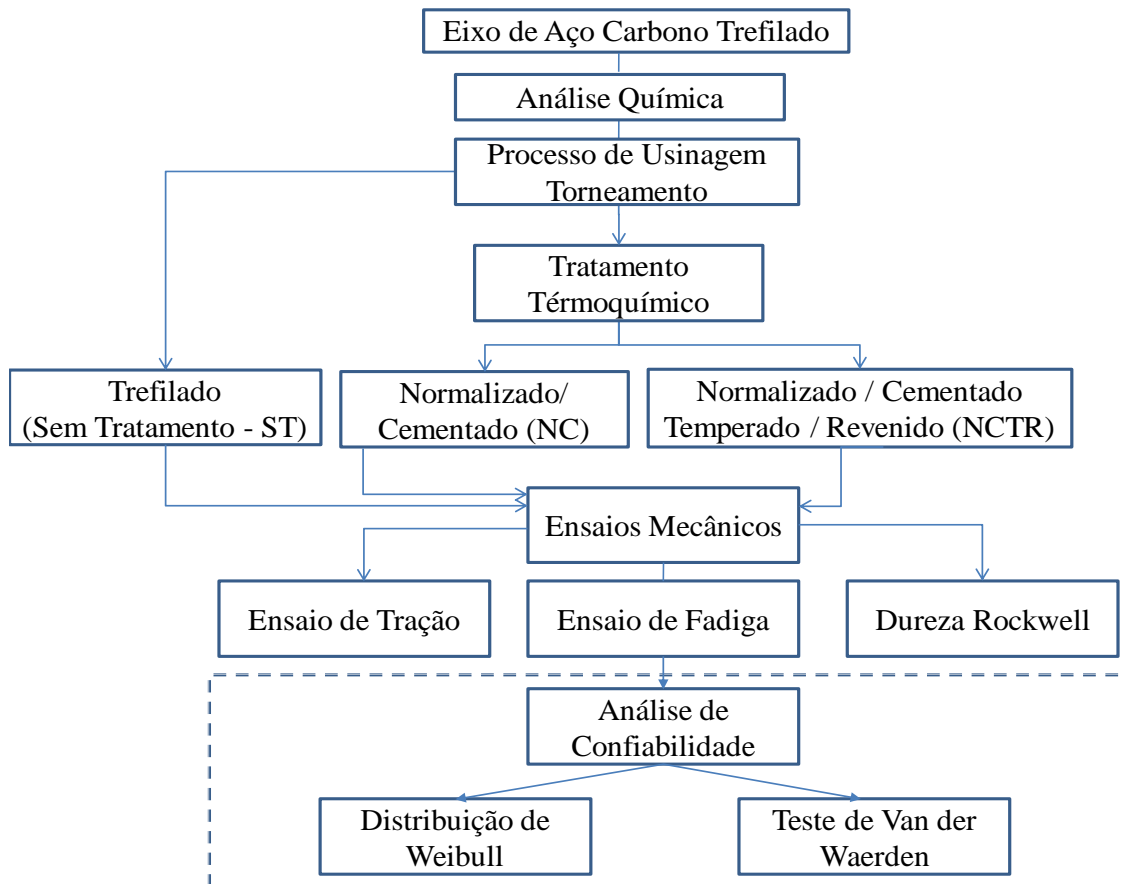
Eixo de Aço Carbono Trefilado

Análise Química

Processo de Usinagem Torneamento

Tratamento Térmoquímico

Trefilado (Sem Tratamento - ST)

Normalizado/ Cementado (NC)

Normalizado / Cementado Temperado / Revenido (NCTR)

Ensaios Mecânicos

Ensaio de Tração

Ensaio de Fadiga

Dureza Rockwell

Análise de Confiabilidade

Distribuição de Weibull

Teste de Van der Waerden